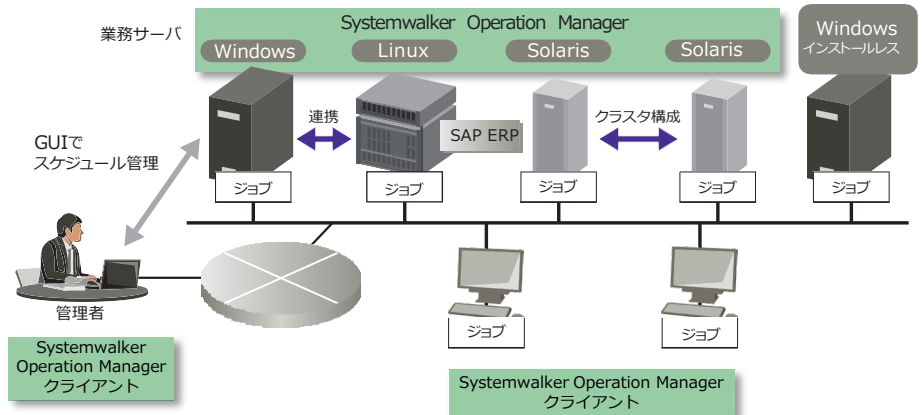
業務サーバ

Systemwalker Operation Manager

Windows

Linux

Solaris

Solaris

Windows
インストールレス

連携

クラスタ構成

SAP ERP

GUIで
スケジュール管理

ジョブ

ジョブ

ジョブ

ジョブ

ジョブ

管理者

ジョブ

ジョブ

Systemwalker
Operation Manager
クライアント

Systemwalker Operation Manager
クライアント